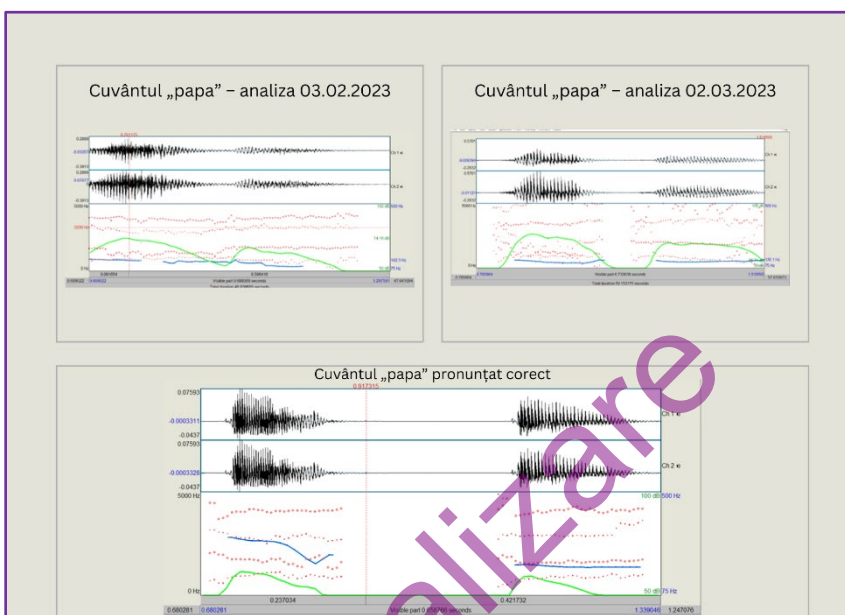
Cuvântul „papa" – analiza 03.02.2023

Cuvântul „papa" – analiza 02.03.2023

Cuvântul „papa" pronunțat corect

0.917315

0.07593

-0.0003311

-0.0437

0.07593

-0.0003325

-0.0437

5000 Hz

0 Hz

Ch 1

Ch 2

100 dB

500 Hz

50 dB

75 Hz

0.680281

0.680281

0.237034

0.421732

Visible part 0.656760 seconds

1.339046

1.247076

lizare